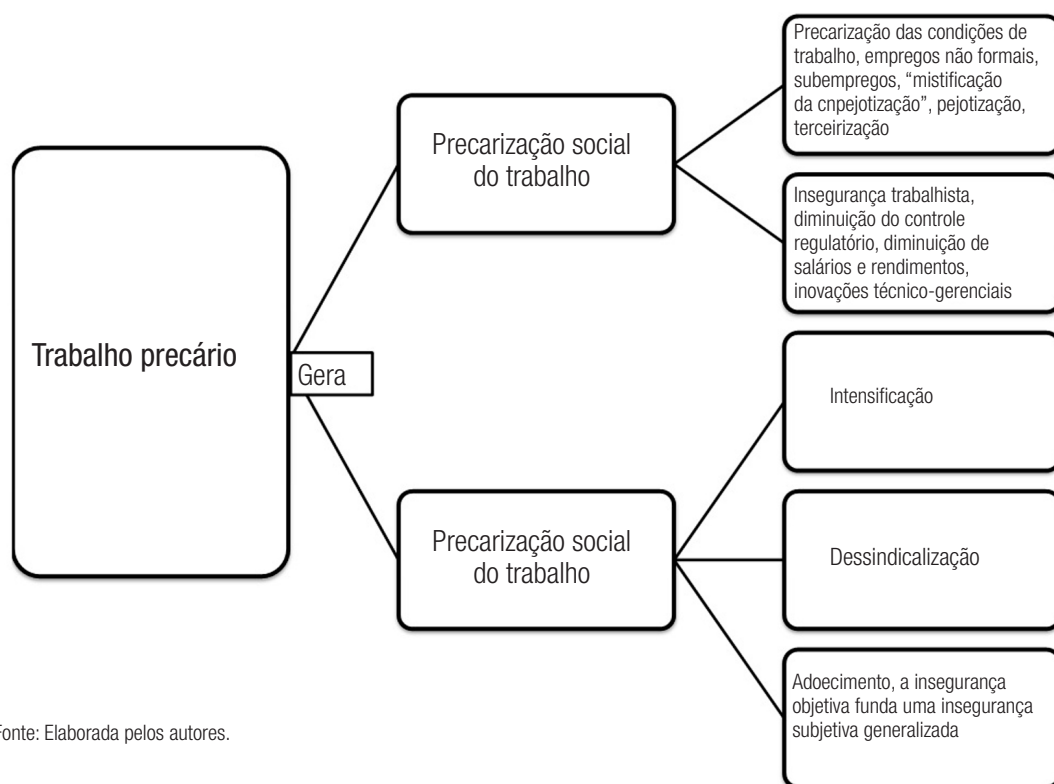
Trabalho precário

Gera

Precarização social do trabalho

Precarização das condições de trabalho, empregos não formais, subempregos, “mistificação da cnpejotização”, pejotização, terceirização

Insegurança trabalhista, diminuição do controle regulatório, diminuição de salários e rendimentos, inovações técnico-gerenciais

Precarização social do trabalho

Intensificação

Dessindicalização

Adoecimento, a insegurança objetiva funda uma insegurança subjetiva generalizada

Fonte: Elaborada pelos autores.